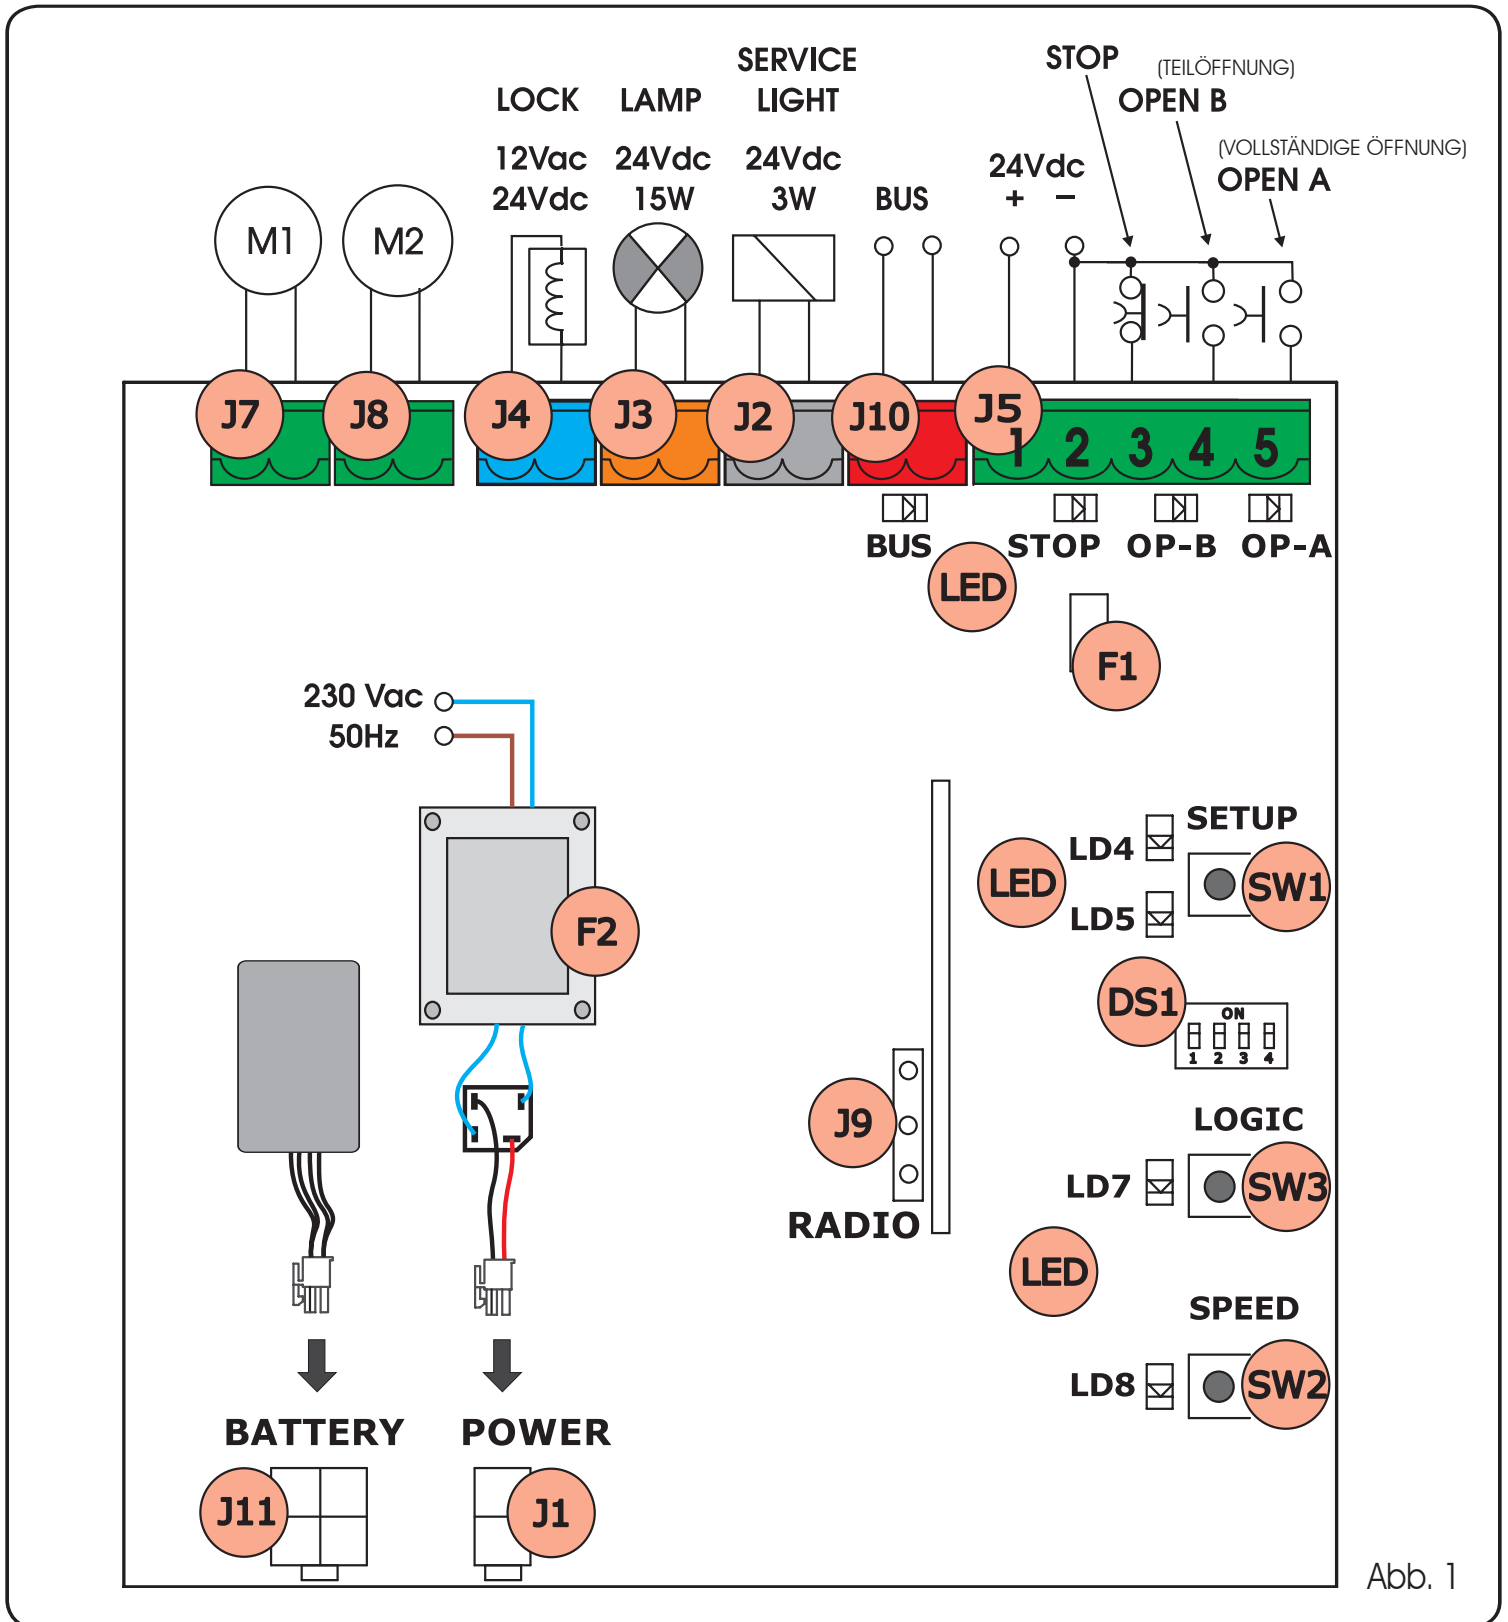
SERVICE LIGHT
LOCK LAMP
12Vac 24Vdc
24Vdc 15W
24Vdc 3W
BUS
STOP
(TEILÖFFNUNG)
OPEN B
(VOLLSTÄNDIGE ÖFFNUNG)
OPEN A
24Vdc
+ –
M1 M2
J7 J8 J4 J3 J2 J10 J5
1 2 3 4 5
BUS STOP OP-B OP-A
LED
F1
230 Vac
50Hz
F2
LD4
SETUP
LED
SW1
LD5
DS1
ON
1 2 3 4
J9
LOGIC
LD7
SW3
RADIO
LED
SPEED
LD8
SW2
BATTERY
POWER
J11
J1
Abb. 1